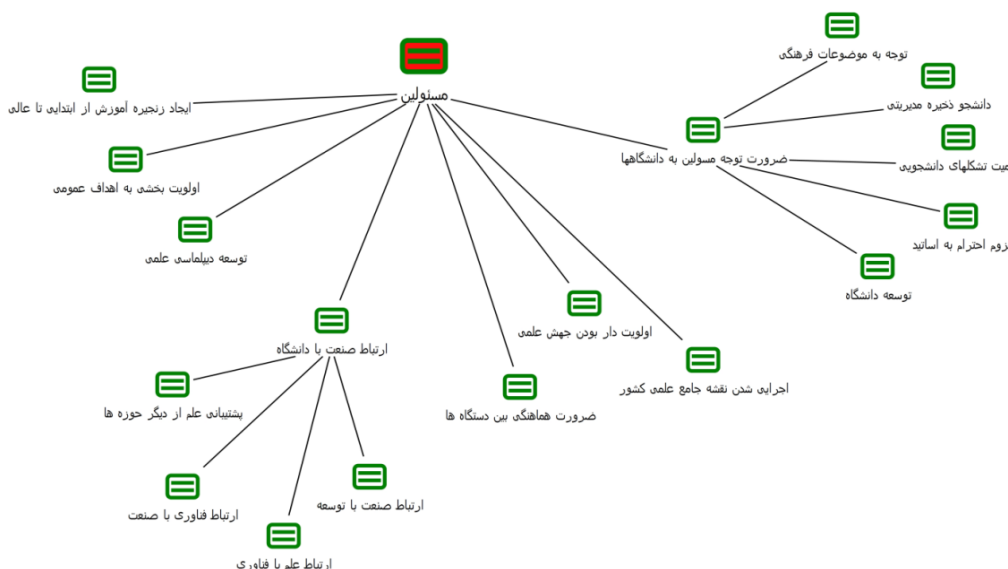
مسئولین

ایجاد زنجیره آموزش از ابتدایی تا عالی

اولویت بخشی به اهداف عمومی

توسعه دیپلماسی علمی

ارتباط صنعت با دانشگاه

پشتیبانی علم از دیگر حوزه ها

ارتباط فناوری با صنعت

ارتباط علم با فناوری

ارتباط صنعت با توسعه

ضرورت هماهنگی بین دستگاه ها

اولویت دار بودن جهش علمی

اجرایی شدن نقشه جامع علمی کشور

ضرورت توجه مسولین به دانشگاهها

توجه به موضوعات فرهنگی

دانشجو ذخیره مدیریتی

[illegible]یت تشکلهای دانشجویی

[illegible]زوم احترام به اساتید

توسعه دانشگاه